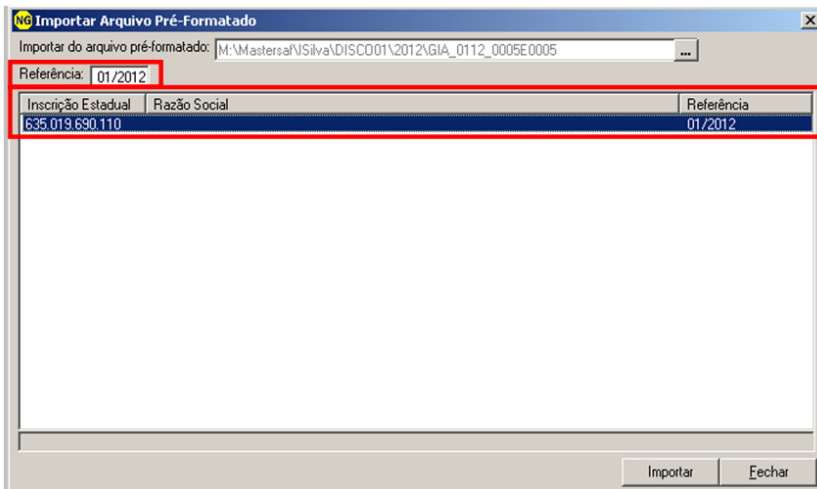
NG Importar Arquivo Pré-Formatado

Importar do arquivo pré-formatado: M:\Mastersaf\ISilva\DISCO01\2012\GIA_0112_0005E0005 ...

Referência: 01/2012

| Inscrição Estadual | Razão Social | Referência |
|---|---|---|
| 635.019.690.110 | | 01/2012 |

Importar Fechar